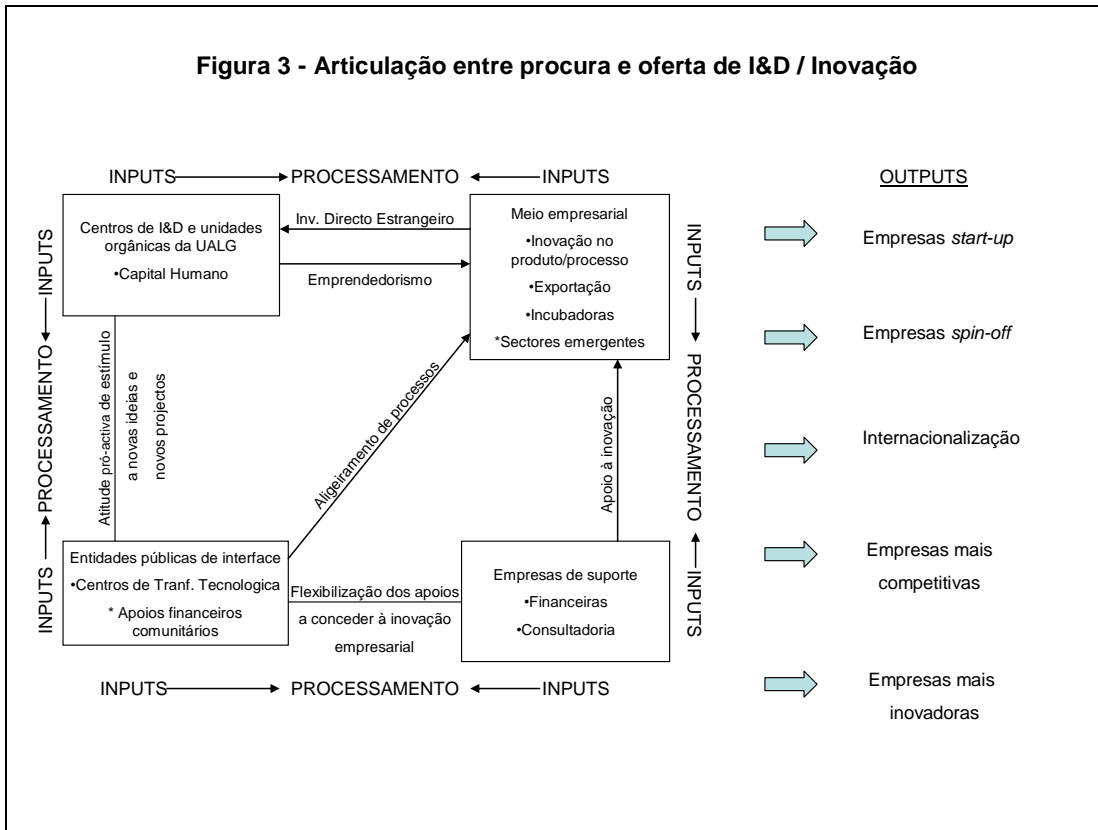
Figura 3 - Articulação entre procura e oferta de I&D / Inovação

INPUTS PROCESSAMENTO INPUTS

OUTPUTS

Centros de I&D e unidades orgânicas da UALG
•Capital Humano

Inv. Directo Estrangeiro

Emprendedorismo

Meio empresarial
•Inovação no produto/processo
•Exportação
•Incubadoras
*Sectores emergentes

INPUTS PROCESSAMENTO INPUTS

INPUTS PROCESSAMENTO INPUTS

Atitude pró-activa de estímulo a novas ideias e novos projectos

Aligeiramento de processos

Apoio à inovação

Entidades públicas de interface
•Centros de Tranf. Tecnologica
* Apoios financeiros comunitários

Flexibilização dos apoios a conceder à inovação empresarial

Empresas de suporte
•Financeiras
•Consultadoria

INPUTS PROCESSAMENTO INPUTS

Empresas start-up

Empresas spin-off

Internacionalização

Empresas mais competitivas

Empresas mais inovadoras